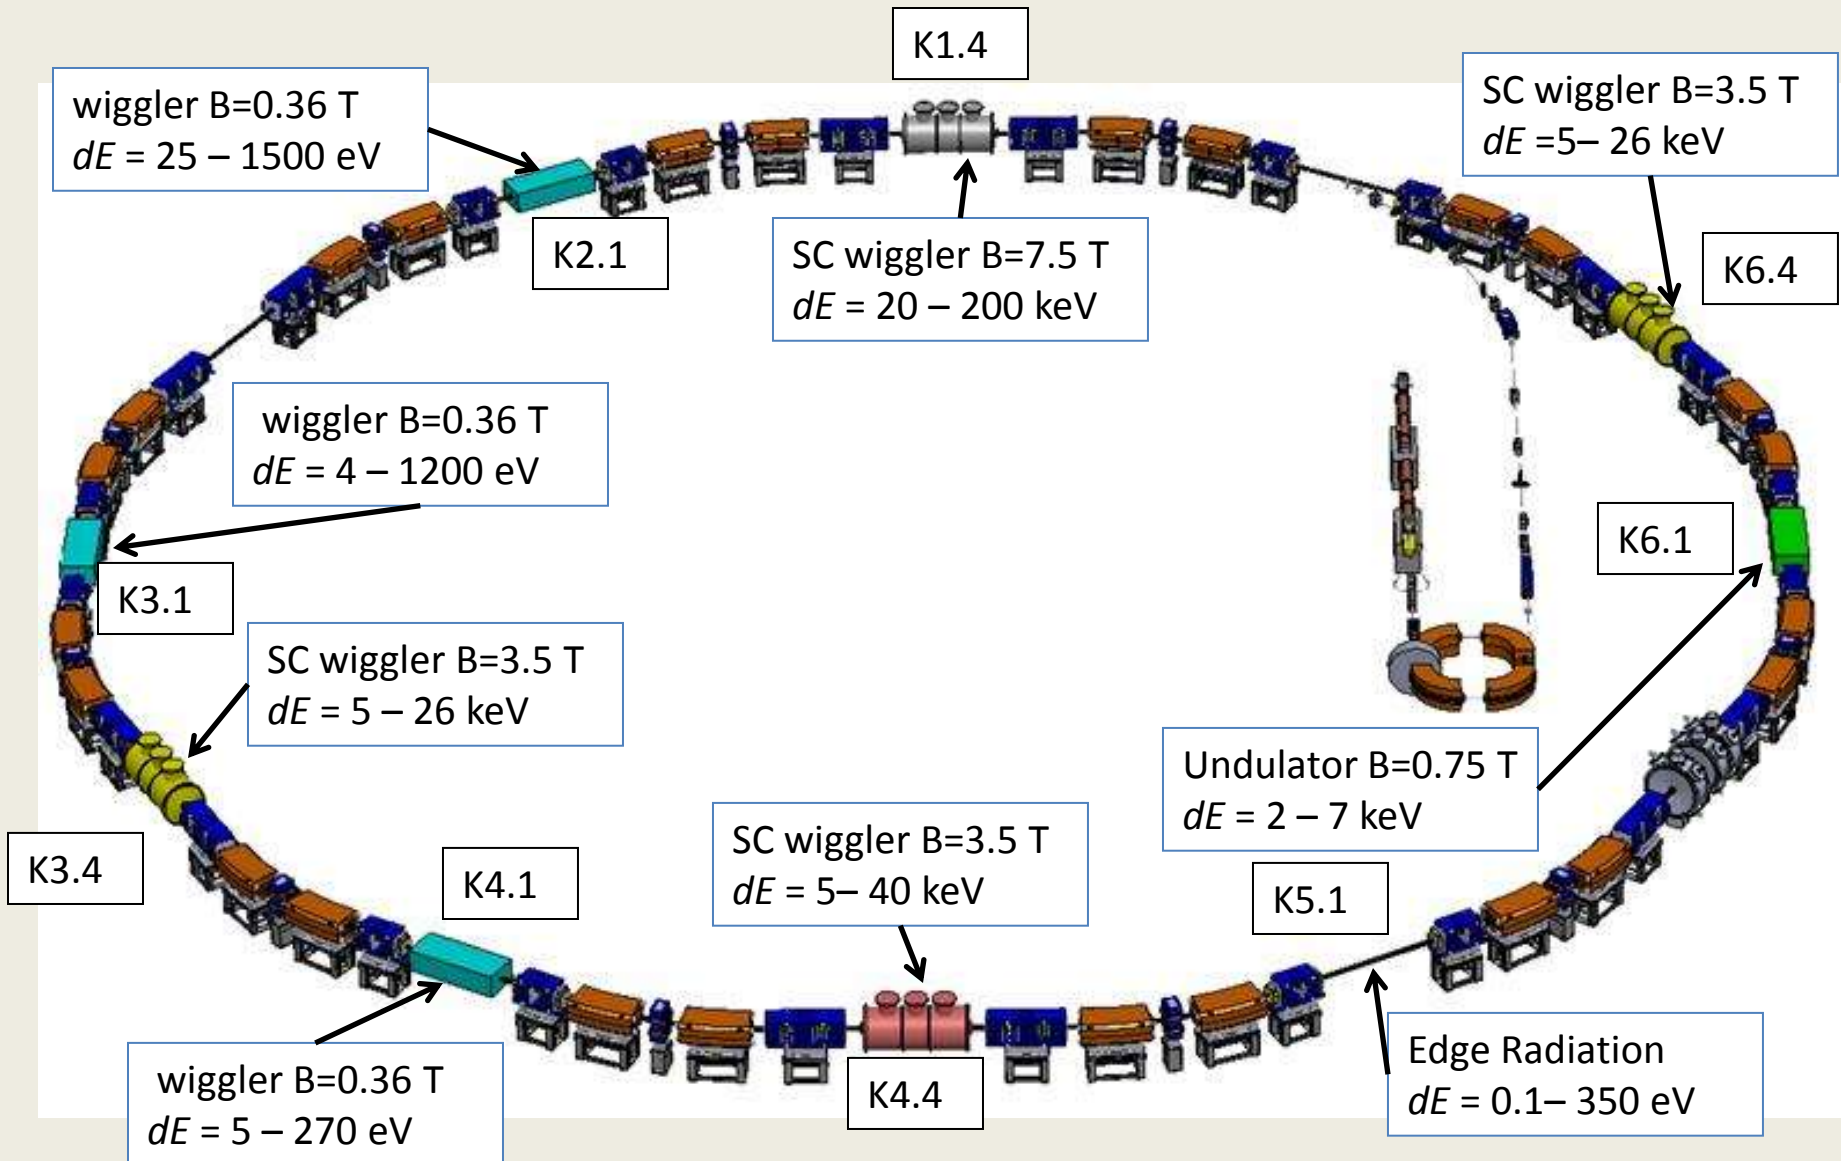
K1.4

wiggler B=0.36 T
$dE$ = 25 – 1500 eV

SC wiggler B=3.5 T
$dE$ =5– 26 keV

K2.1

SC wiggler B=7.5 T
$dE$ = 20 – 200 keV

K6.4

wiggler B=0.36 T
$dE$ = 4 – 1200 eV

K6.1

K3.1

SC wiggler B=3.5 T
$dE$ = 5 – 26 keV

Undulator B=0.75 T
$dE$ = 2 – 7 keV

SC wiggler B=3.5 T
$dE$ = 5– 40 keV

K3.4

K4.1

K5.1

Edge Radiation
$dE$ = 0.1– 350 eV

wiggler B=0.36 T
$dE$ = 5 – 270 eV

K4.4